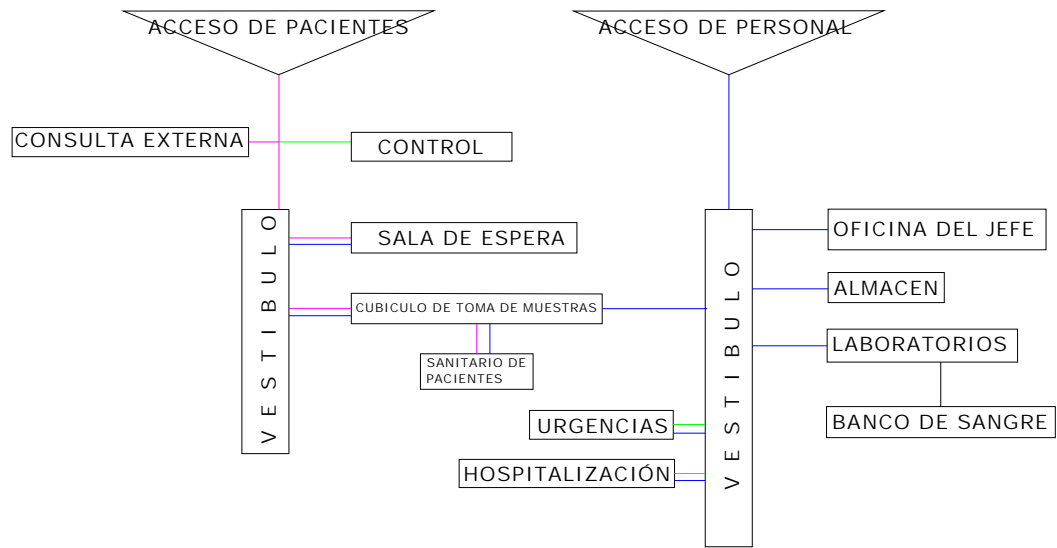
ACCESO DE PACIENTES

ACCESO DE PERSONAL

CONSULTA EXTERNA

CONTROL

VESTIBULO

SALA DE ESPERA

CUBICULO DE TOMA DE MUESTRAS

SANITARIO DE PACIENTES

VESTIBULO

OFICINA DEL JEFE

ALMACEN

LABORATORIOS

BANCO DE SANGRE

URGENCIAS

HOSPITALIZACIÓN